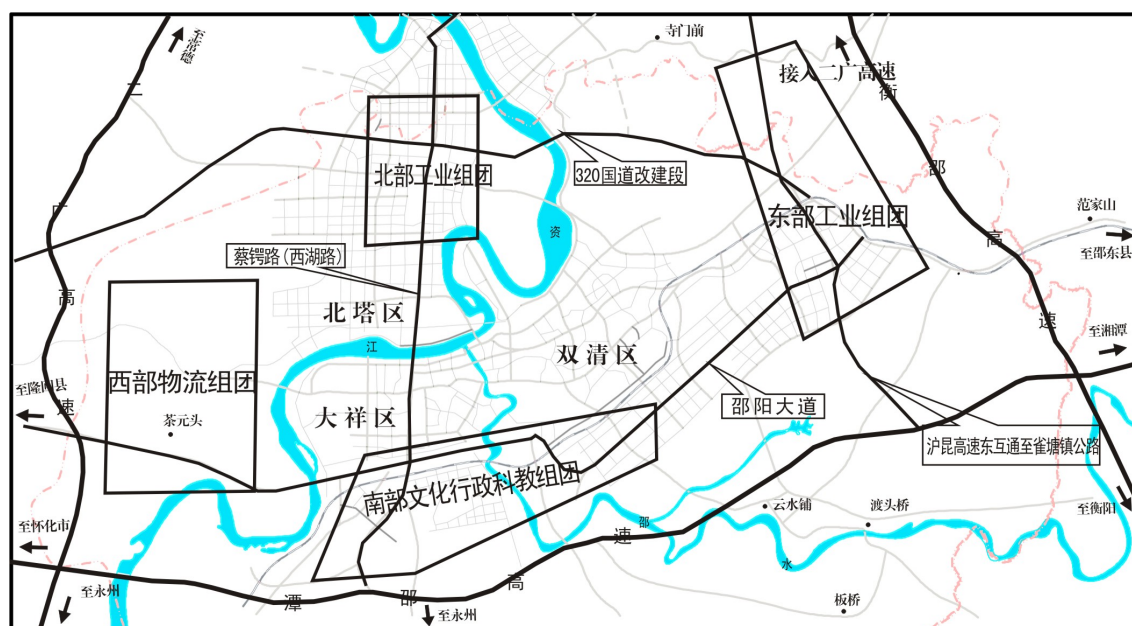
至洛德
二
广
高
速
寺门前
接入二广高速
衡
邵
高
速
320国道改建段
北部工业组团
东部工业组团
范家山
至邵东县
资
蔡锷路(西湖路)
北塔区
江
至湘潭
双清区
西部物流组团
至隆回县
茶元头
大祥区
邵阳大道
沪昆高速东互通至雀塘镇公路
南部文化行政科教组团
至怀化市
云水铺
渡头桥
至衡阳
邵
水
至永州
潭
邵
高
速
至永州
板桥